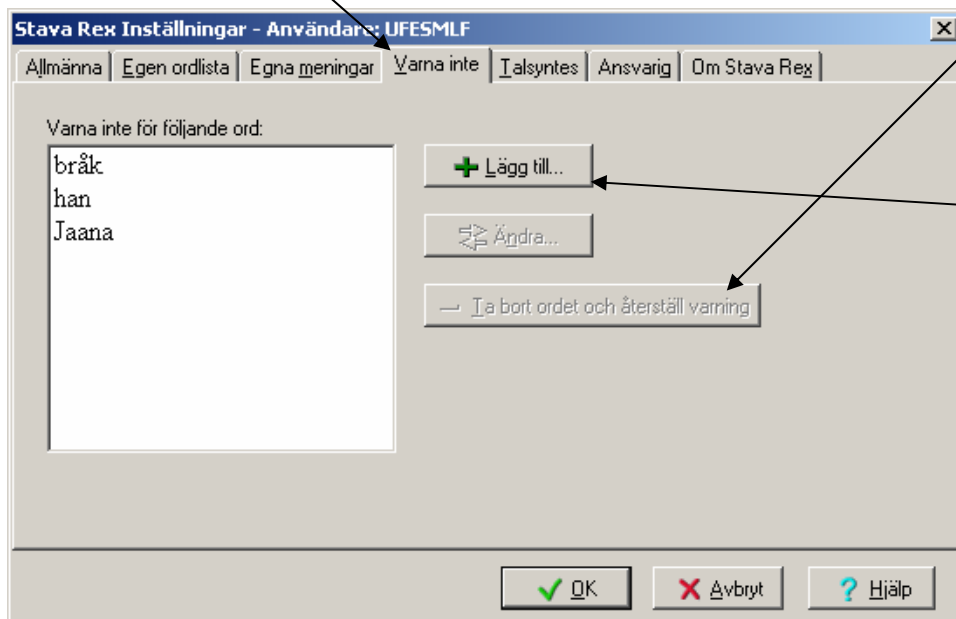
Stava Rex Inställningar - Användare: UFESMLF

Allmänna | Egen ordlista | Egna meningar | Varna inte | Talsyntes | Ansvarig | Om Stava Rex

Varna inte för följande ord:

bråk
han
Jaana

Lägg till...

Ändra...

Ta bort ordet och återställ varning

OK

Avbryt

Hjälp